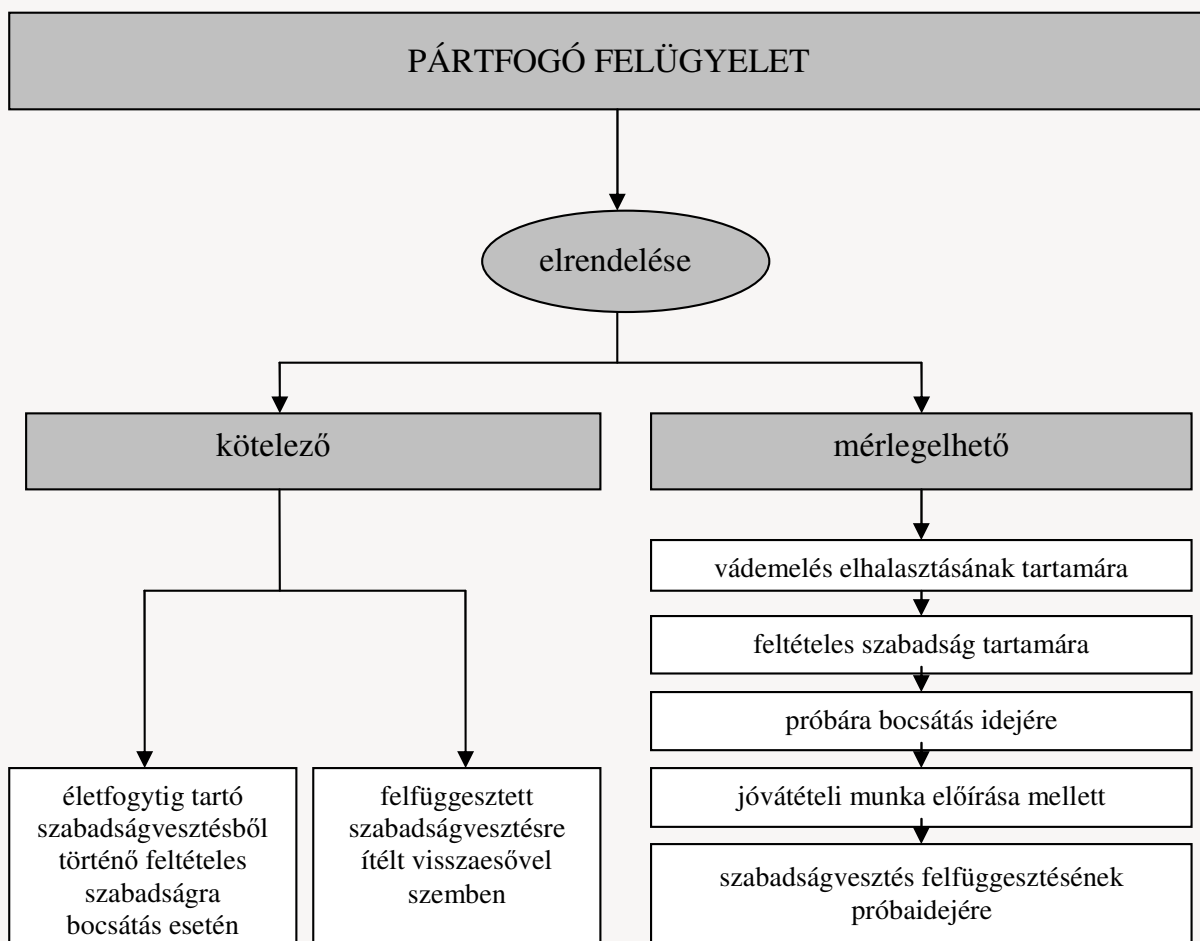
PÁRTFOGÓ FELÜGYELET

elrendelése

kötelező

mérlegelhető

vádemelés elhalasztásának tartamára

feltételes szabadság tartamára

próbára bocsátás idejére

jóvátételi munka előírása mellett

szabadságvesztés felfüggesztésének próbaidejére

életfogytig tartó szabadságvesztésből történő feltételes szabadságra bocsátás esetén

felfüggesztett szabadságvesztésre ítélt visszaesővel szemben